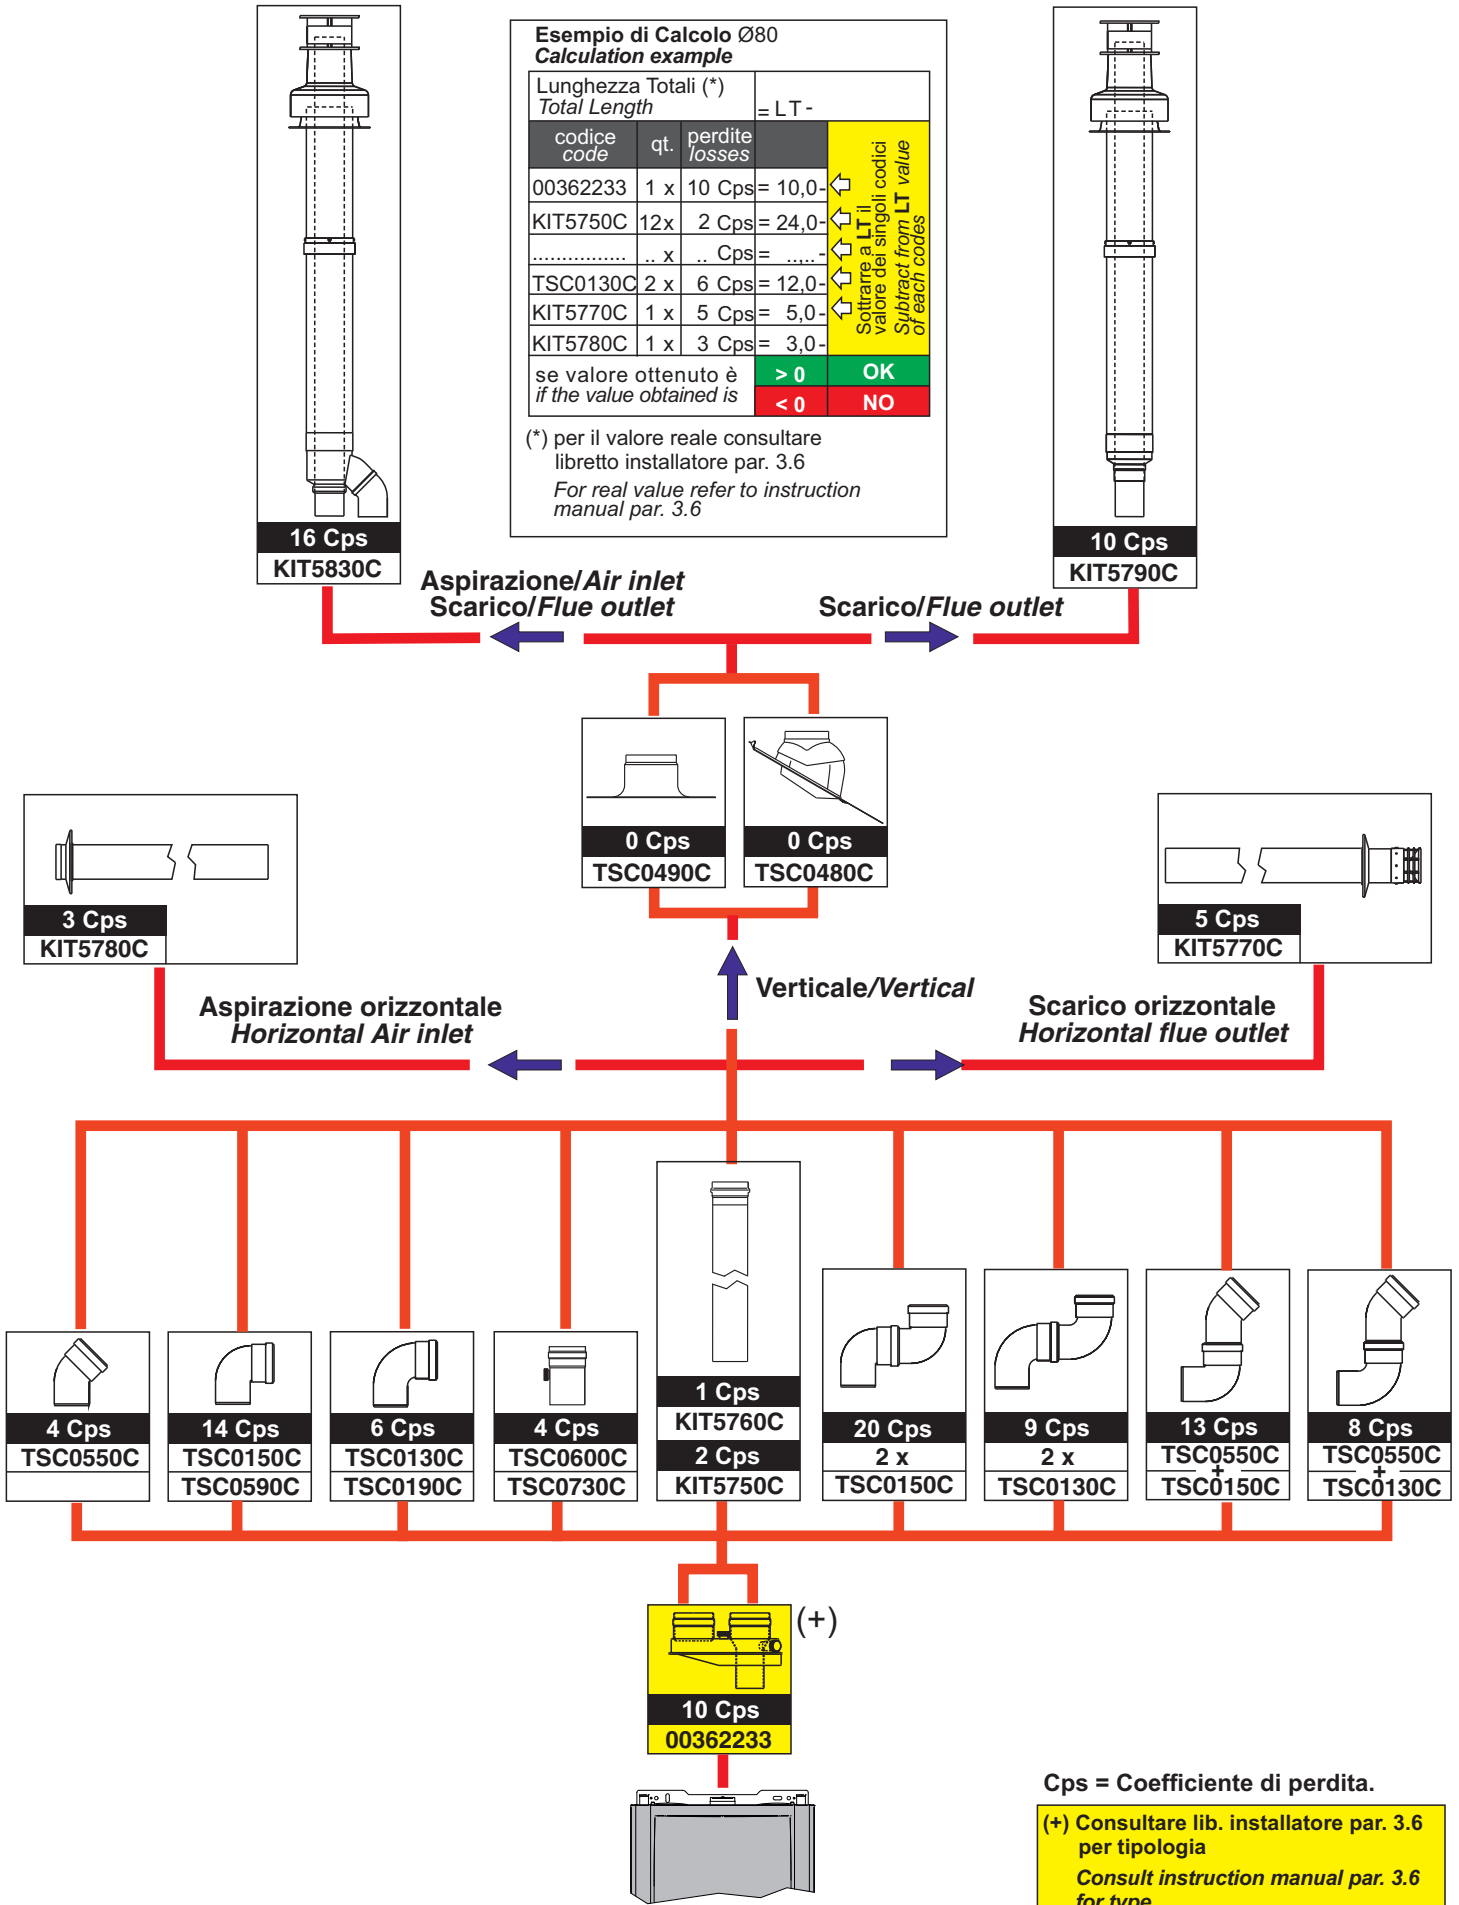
16 Cps
KIT5830C

Esempio di Calcolo Ø80
Calculation example

| Lunghezza Totali (*) Total Length | = LT - | |
|---|---|---|
| codice code | qt. | perdite losses | |
| 00362233 | 1 x | 10 Cps | = 10,0- |
| KIT5750C | 12x | 2 Cps | = 24,0- |
| ............... | .. x | .. Cps | = ...,..- |
| TSC0130C | 2 x | 6 Cps | = 12,0- |
| KIT5770C | 1 x | 5 Cps | = 5,0- |
| KIT5780C | 1 x | 3 Cps | = 3,0- |
| se valore ottenuto è if the value obtained is | > 0 | OK |
| | < 0 | NO |

Sottrarre a LT il valore dei singoli codici
Subtract from LT value of each codes

(*) per il valore reale consultare libretto installatore par. 3.6
For real value refer to instruction manual par. 3.6

10 Cps
KIT5790C

Aspirazione/Air inlet
Scarico/Flue outlet

Scarico/Flue outlet

0 Cps
TSC0490C

0 Cps
TSC0480C

3 Cps
KIT5780C

5 Cps
KIT5770C

Verticale/Vertical

Aspirazione orizzontale
Horizontal Air inlet

Scarico orizzontale
Horizontal flue outlet

4 Cps
TSC0550C

14 Cps
TSC0150C
TSC0590C

6 Cps
TSC0130C
TSC0190C

4 Cps
TSC0600C
TSC0730C

1 Cps
KIT5760C
2 Cps
KIT5750C

20 Cps
2 x
TSC0150C

9 Cps
2 x
TSC0130C

13 Cps
TSC0550C
+
TSC0150C

8 Cps
TSC0550C
+
TSC0130C

(+)
10 Cps
00362233

Cps = Coefficiente di perdita.

(+) Consultare lib. installatore par. 3.6 per tipologia
Consult instruction manual par. 3.6 for type